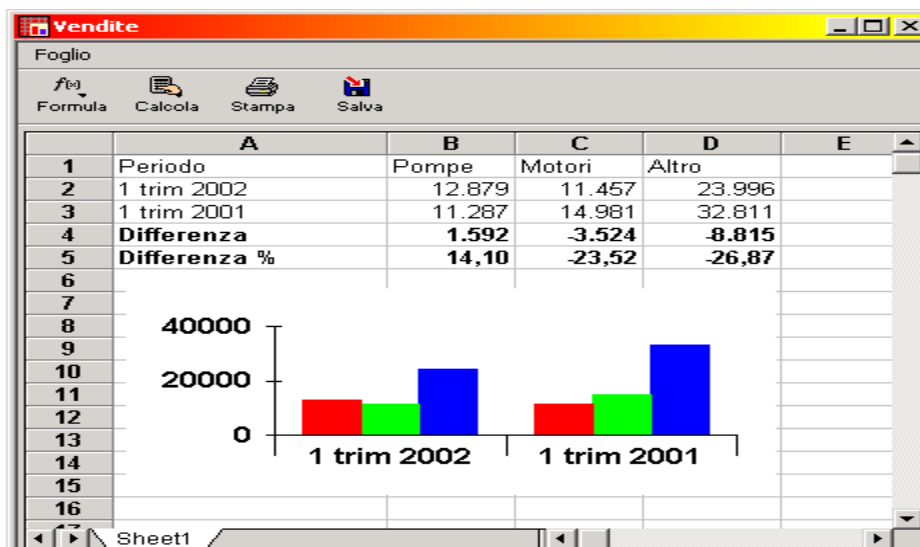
Vendite

Foglio

Formula Calcola Stampa Salva

| | A | B | C | D | E |
|---|---|---|---|---|---|
| 1 | Periodo | Pompe | Motori | Altro | |
| 2 | 1 trim 2002 | 12.879 | 11.457 | 23.996 | |
| 3 | 1 trim 2001 | 11.287 | 14.981 | 32.811 | |
| 4 | **Differenza** | **1.592** | **-3.524** | **-8.815** | |
| 5 | **Differenza %** | **14,10** | **-23,52** | **-26,87** | |
| 6 | | | | | |
| 7 | | | | | |
| 8 | | | | | |
| 9 | | | | | |
| 10 | | | | | |
| 11 | | | | | |
| 12 | | | | | |
| 13 | | | | | |
| 14 | | | | | |
| 15 | | | | | |
| 16 | | | | | |

40000
20000
0
1 trim 2002
1 trim 2001

Sheet1